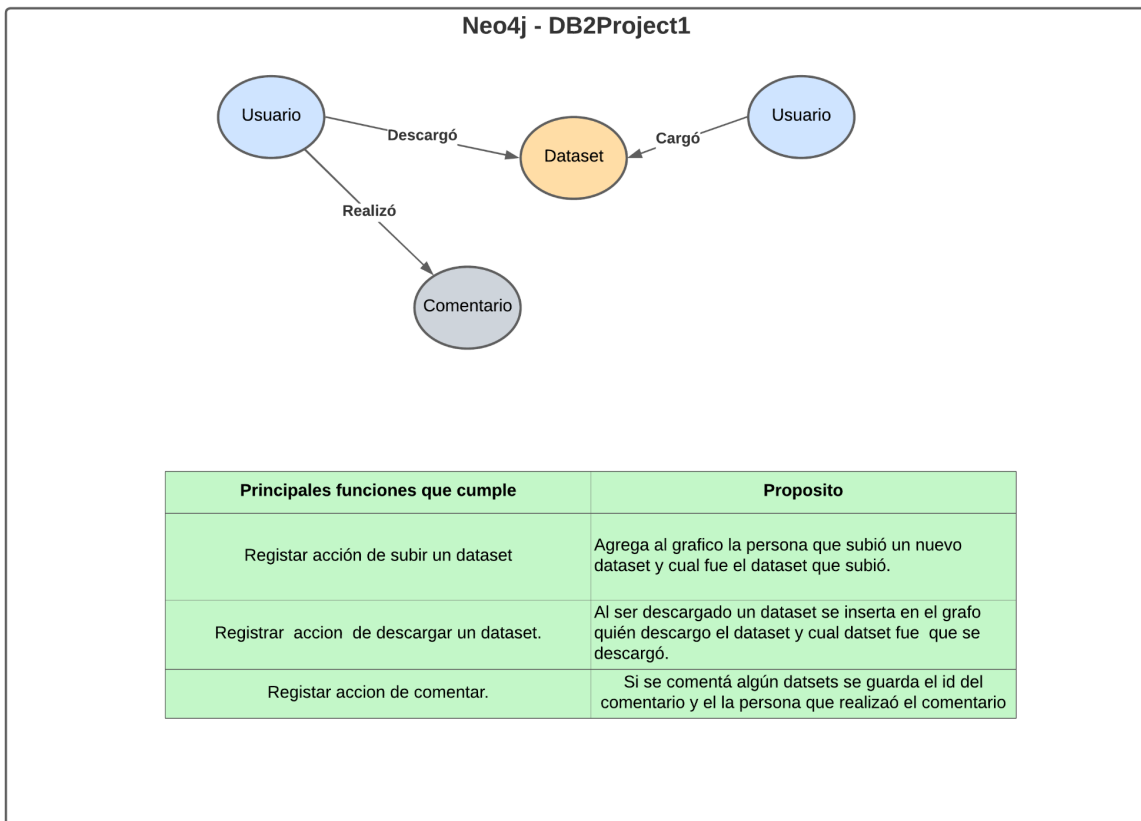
Neo4j - DB2Project1

Usuario

Descargó

Dataset

Cargó

Usuario

Realizó

Comentario

| Principales funciones que cumple | Proposito |
|---|---|
| Registar acción de subir un dataset | Agrega al grafico la persona que subió un nuevo dataset y cual fue el dataset que subió. |
| Registrar accion de descargar un dataset. | Al ser descargado un dataset se inserta en el grafo quién descargo el dataset y cual datset fue que se descargó. |
| Registar accion de comentar. | Si se comentá algún datsets se guarda el id del comentario y el la persona que realizaó el comentario |